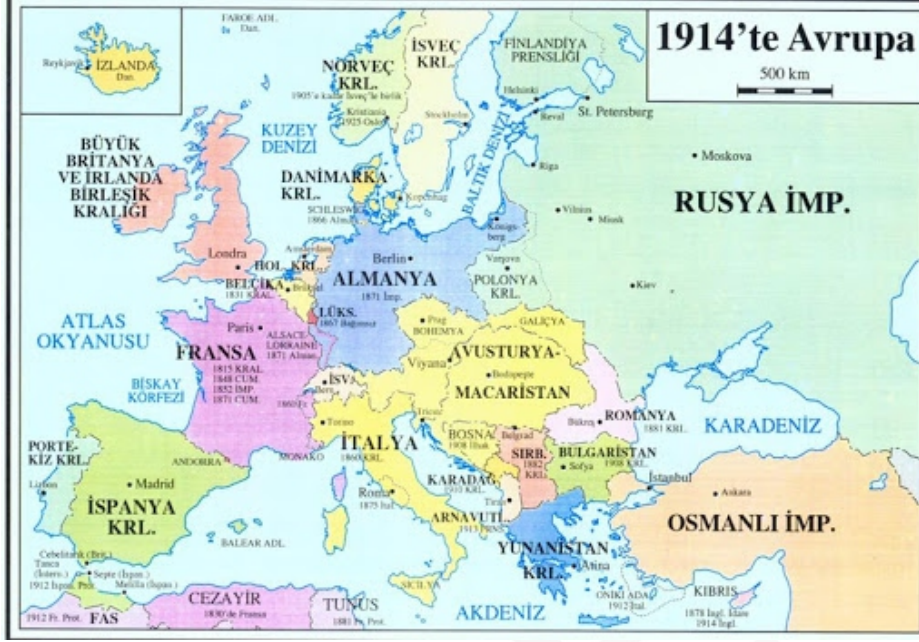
1914'te Avrupa

500 km

FAROE ADL. Dan.

Reykjavik İZLANDA Dan.

İSVEÇ KRL.

FİNLANDİYA PRENSLİĞİ

NORVEÇ KRL.

1905'e kadar İsveç'le birlik

Kristiania 1925 Oslo

Stockholm

Helsinki

Reval

St. Petersburg

Moskova

Riga

BÜYÜK BRİTANYA VE İRLANDA BİRLEŞİK KRALIĞI

KUZEY DENİZİ

DANİMARKA KRL.

SCHLESWIG 1866 Alm.

Kopenhag

BALTIK DENİZİ

Königsberg

Vilnius

Minsk

RUSYA İMP.

Londra

HOL. KRL.

Amsterdam

Berlin

ALMANYA

1871 İmp.

Varşova

POLONYA KRL.

Kiev

BELÇİKA 1831 KRAL.

Brüksel

LÜKS. 1867 Bağımsız

ATLAS OKYANUSU

Paris

ALSACE-LORRAINE 1871 Alman.

Prag

BOHEMYA

GALİÇYA

FRANSA

1815 KRAL. 1848 CUM. 1852 İMP. 1871 CUM.

Viyana

AVUSTURYA-MACARİSTAN

Budapeşte

BİSKAY KÖRFEZİ

İSVİ.

Bern

1860 Fr.

Torino

Trieste

ROMANYA 1881 KRL.

Bükreş

KARADENİZ

PORTEKİZ KRL.

MONAKO

ANDORRA

İTALYA 1860 KRL.

BOSNA 1908 Avus.

Belgrad

SIRB. 1882 KRL.

BULGARİSTAN 1908 KRL.

Sofya

İstanbul

Ankara

Lizbon

Madrid

İSPANYA KRL.

Roma 1875 İtal.

KARADAĞ 1910 KRL.

Tiran

ARNAVUTLUK 1913 PRNS.

OSMANLI İMP.

BALEAR ADL.

YUNANİSTAN KRL.

Atina

Cebelitarık (Brit.)

Tanca (Uluslar.)

1912 İspan. Prot.

Septe (İspan.)

Melilla (İspan.)

SİCİLYA

ONİKİ ADA 1912 İtal.

KIBRIS 1878 İngil. İdare 1914 İngil.

1912 Fr. Prot. FAS

CEZAYİR 1830'de Fransa

TUNUS 1881 Fr. Prot.

AKDENİZ